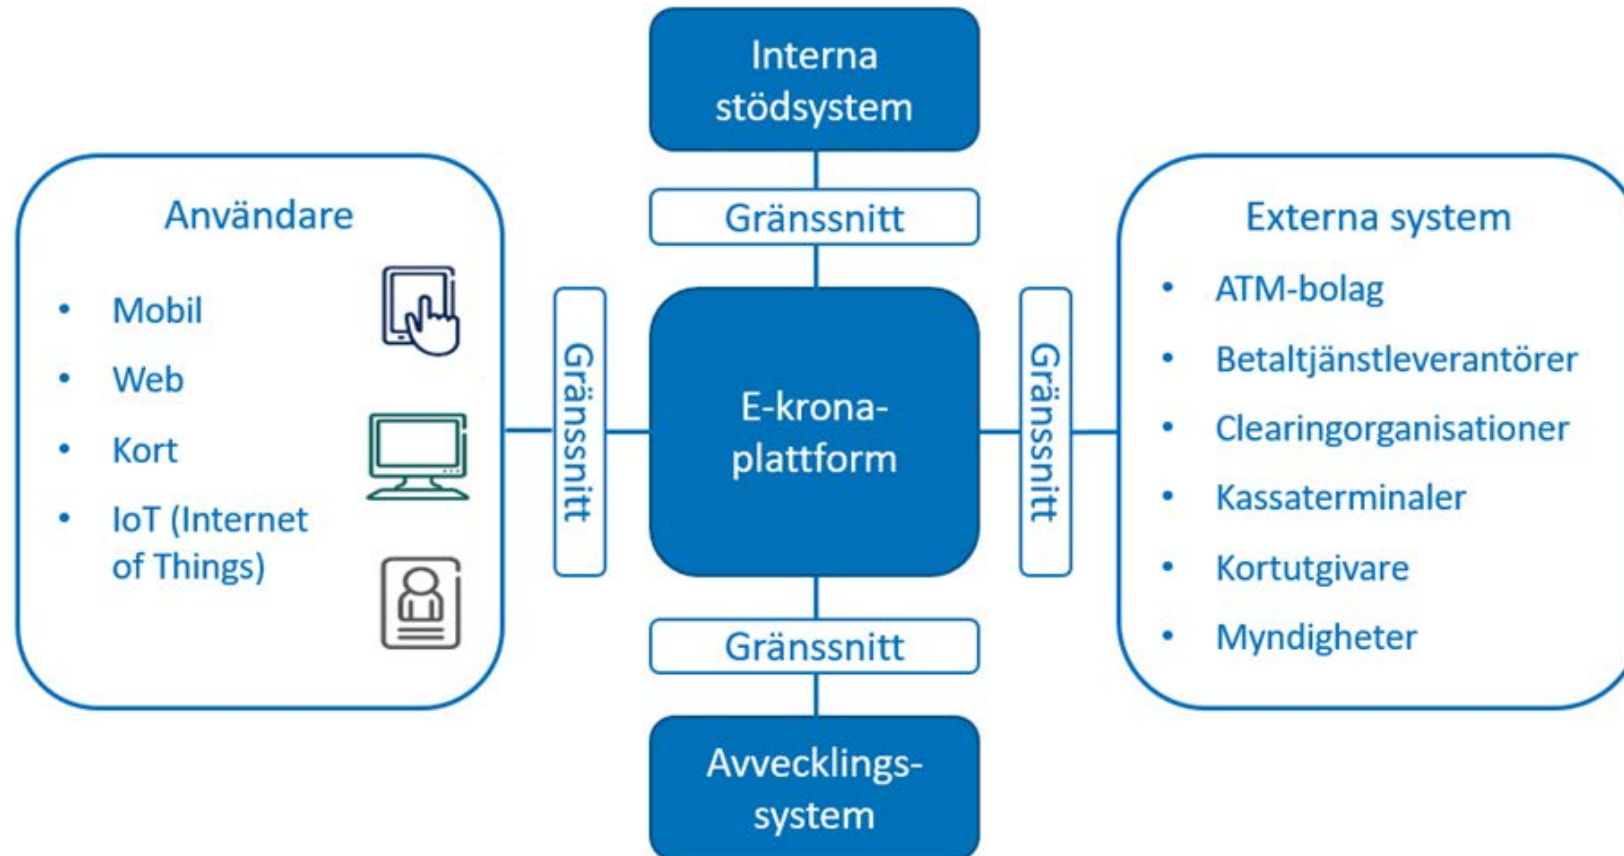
Interna stödsystem

Gränssnitt

Användare

- Mobil
- Web
- Kort
- IoT (Internet of Things)

Gränssnitt

E-krona-plattform

Gränssnitt

Externa system

- ATM-bolag
- Betaltjänstleverantörer
- Clearingorganisationer
- Kassaterminaler
- Kortutgivare
- Myndigheter

Gränssnitt

Avvecklings-system